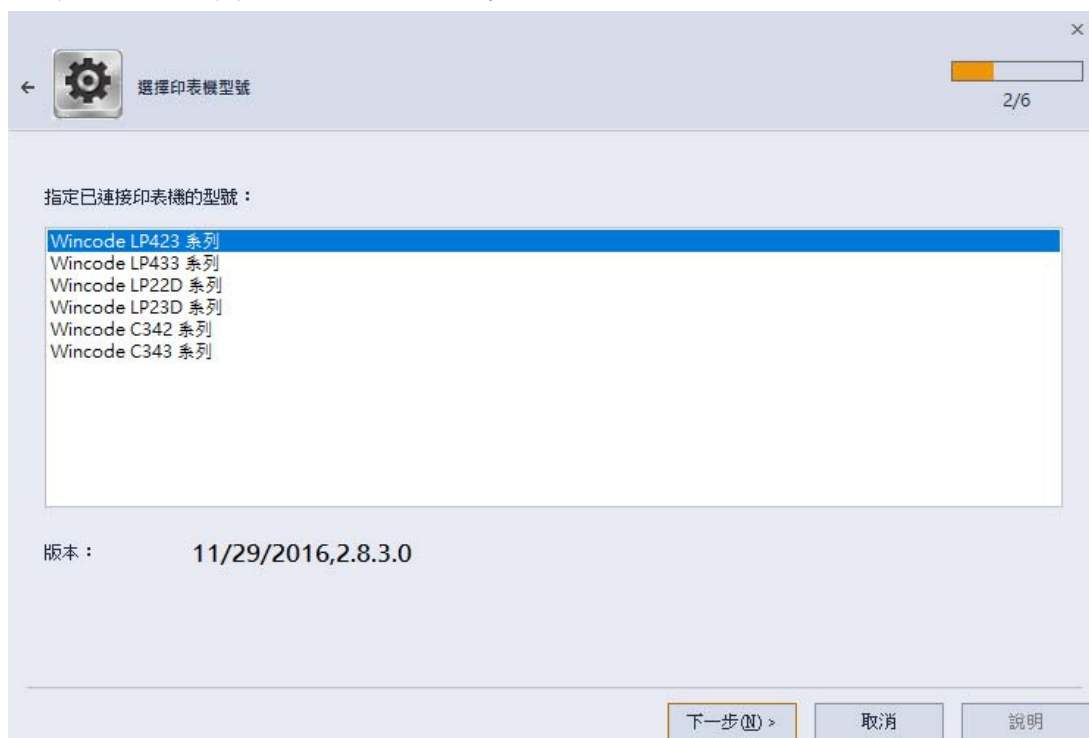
×

←

選擇印表機型號

2/6

指定已連接印表機的型號：

Wincode LP423 系列
Wincode LP433 系列
Wincode LP22D 系列
Wincode LP23D 系列
Wincode C342 系列
Wincode C343 系列

版本：

11/29/2016,2.8.3.0

下一步(N) >

取消

說明